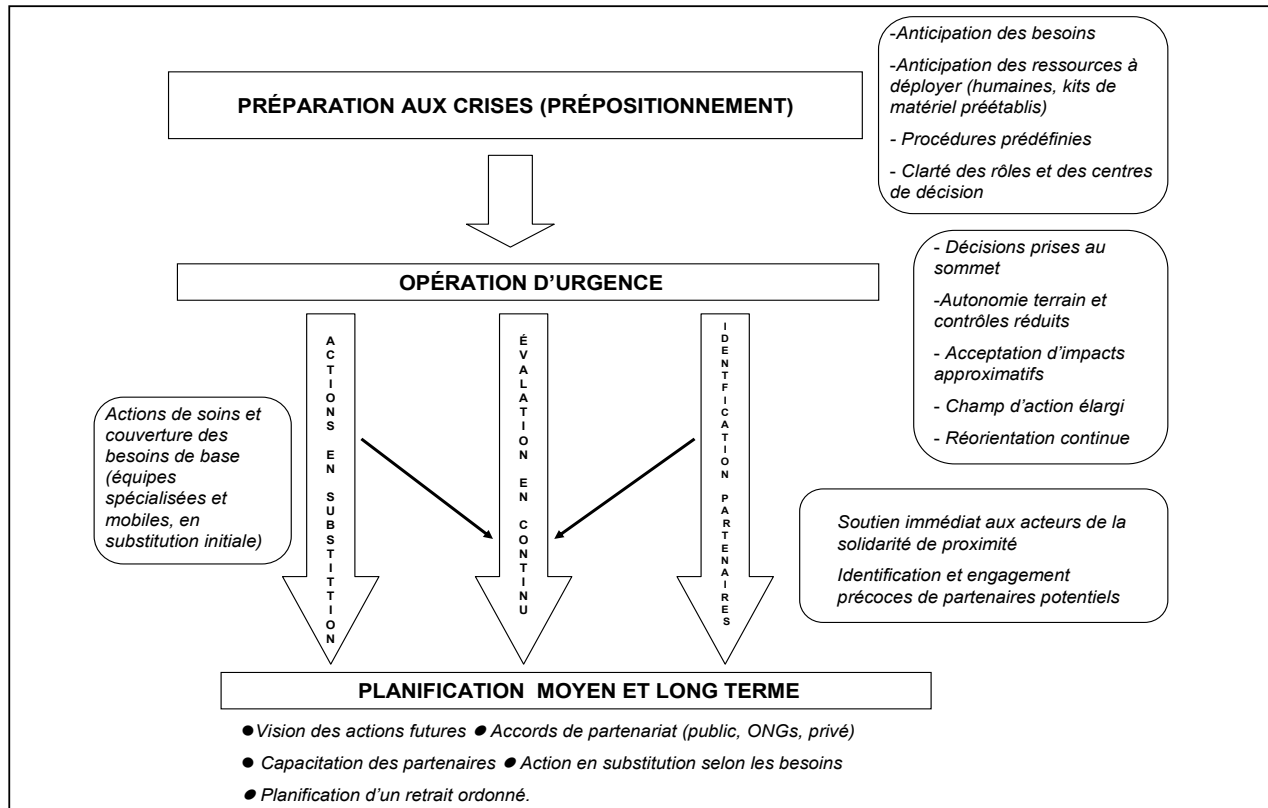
PRÉPARATION AUX CRISES (PRÉPOSITIONNEMENT)

-Anticipation des besoins

-Anticipation des ressources à déployer (humaines, kits de matériel préétablis)

- Procédures prédéfinies

- Clarté des rôles et des centres de décision

OPÉRATION D'URGENCE

- Décisions prises au sommet

-Autonomie terrain et contrôles réduits

- Acceptation d'impacts approximatifs

- Champ d'action élargi

- Réorientation continue

Actions de soins et couverture des besoins de base (équipes spécialisées et mobiles, en substitution initiale)

ACTIONS EN SUBSTITUTION

ÉVALATION EN CONTINU

IDENTFICATION PARTENAIRES

Soutien immédiat aux acteurs de la solidarité de proximité

Identification et engagement précoces de partenaires potentiels

PLANIFICATION MOYEN ET LONG TERME

●Vision des actions futures ● Accords de partenariat (public, ONGs, privé)

● Capacitation des partenaires ● Action en substitution selon les besoins

● Planification d'un retrait ordonné.